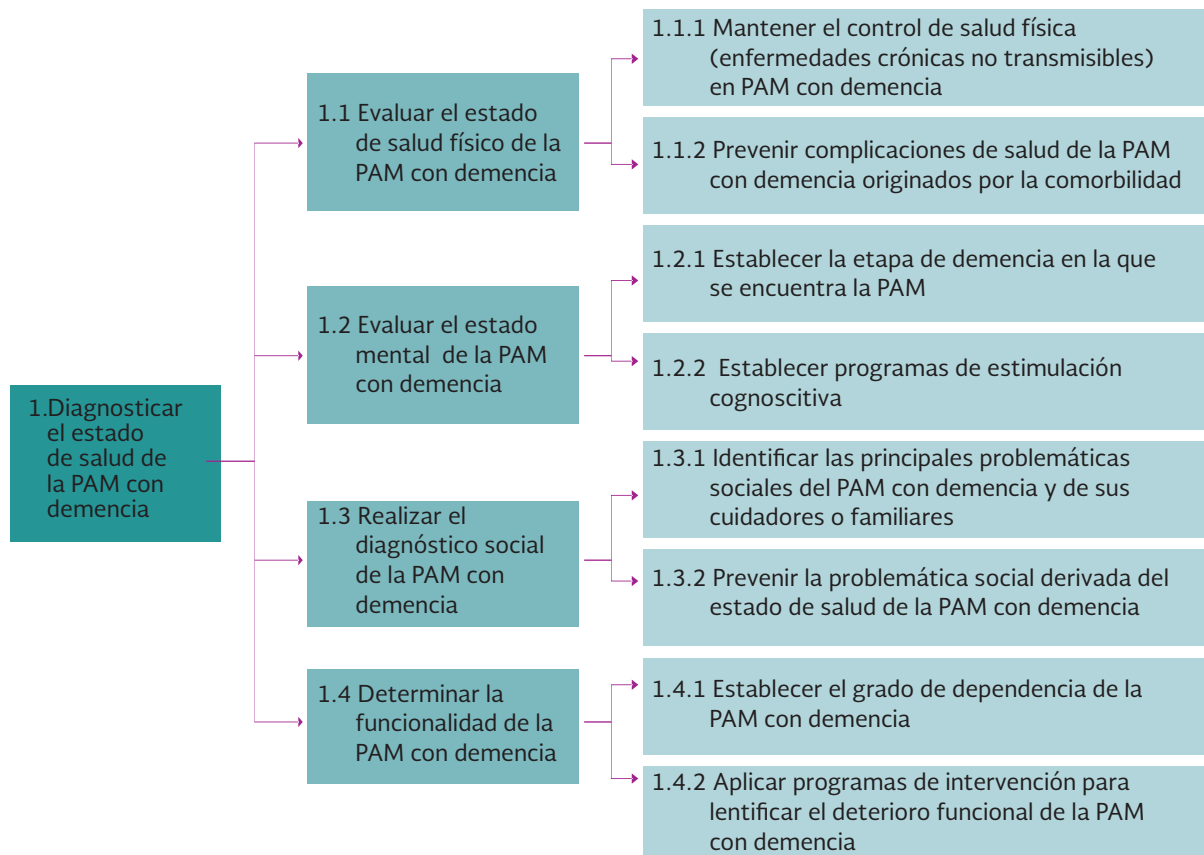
1.Diagnosticar el estado de salud de la PAM con demencia

1.1 Evaluar el estado de salud físico de la PAM con demencia

1.1.1 Mantener el control de salud física (enfermedades crónicas no transmisibles) en PAM con demencia

1.1.2 Prevenir complicaciones de salud de la PAM con demencia originados por la comorbilidad

1.2 Evaluar el estado mental de la PAM con demencia

1.2.1 Establecer la etapa de demencia en la que se encuentra la PAM

1.2.2 Establecer programas de estimulación cognoscitiva

1.3 Realizar el diagnóstico social de la PAM con demencia

1.3.1 Identificar las principales problemáticas sociales del PAM con demencia y de sus cuidadores o familiares

1.3.2 Prevenir la problemática social derivada del estado de salud de la PAM con demencia

1.4 Determinar la funcionalidad de la PAM con demencia

1.4.1 Establecer el grado de dependencia de la PAM con demencia

1.4.2 Aplicar programas de intervención para lentificar el deterioro funcional de la PAM con demencia